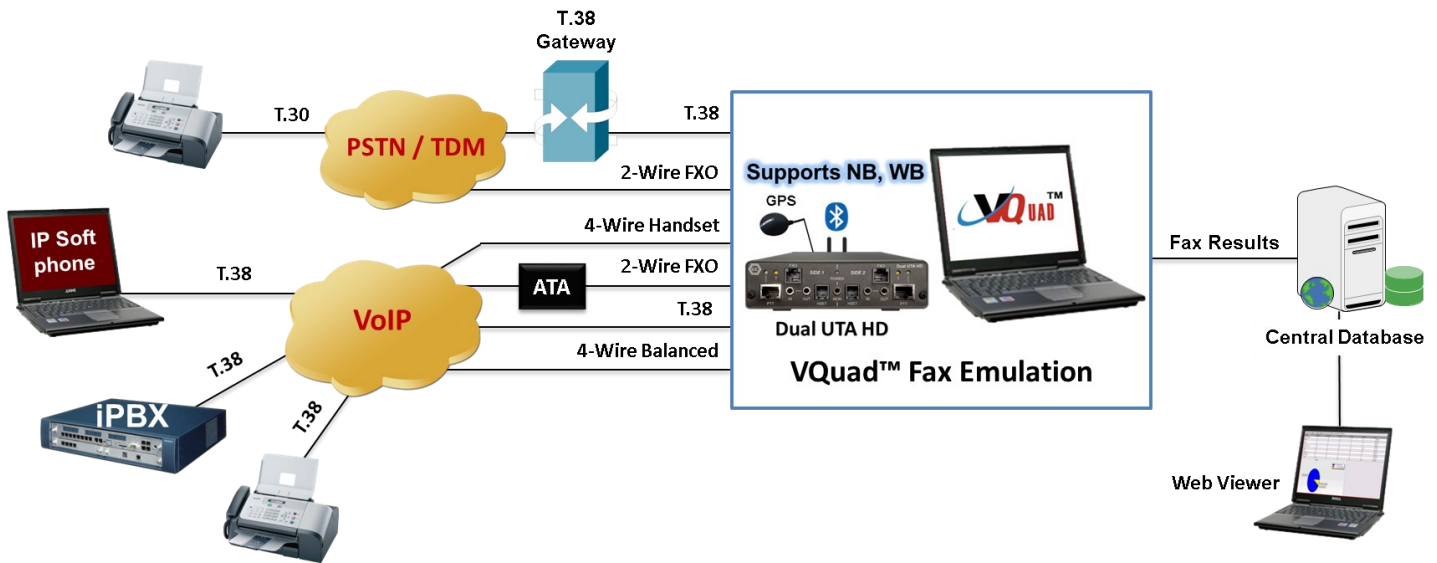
T.38
Gateway

T.30

PSTN / TDM

T.38

2-Wire FXO

Supports NB, WB

GPS

VQuad™

IP Soft phone

T.38

4-Wire Handset

2-Wire FXO

ATA

T.38

VoIP

Dual UTA HD

4-Wire Balanced

VQuad™ Fax Emulation

Fax Results

Central Database

T.38

iPBX

T.38

Web Viewer